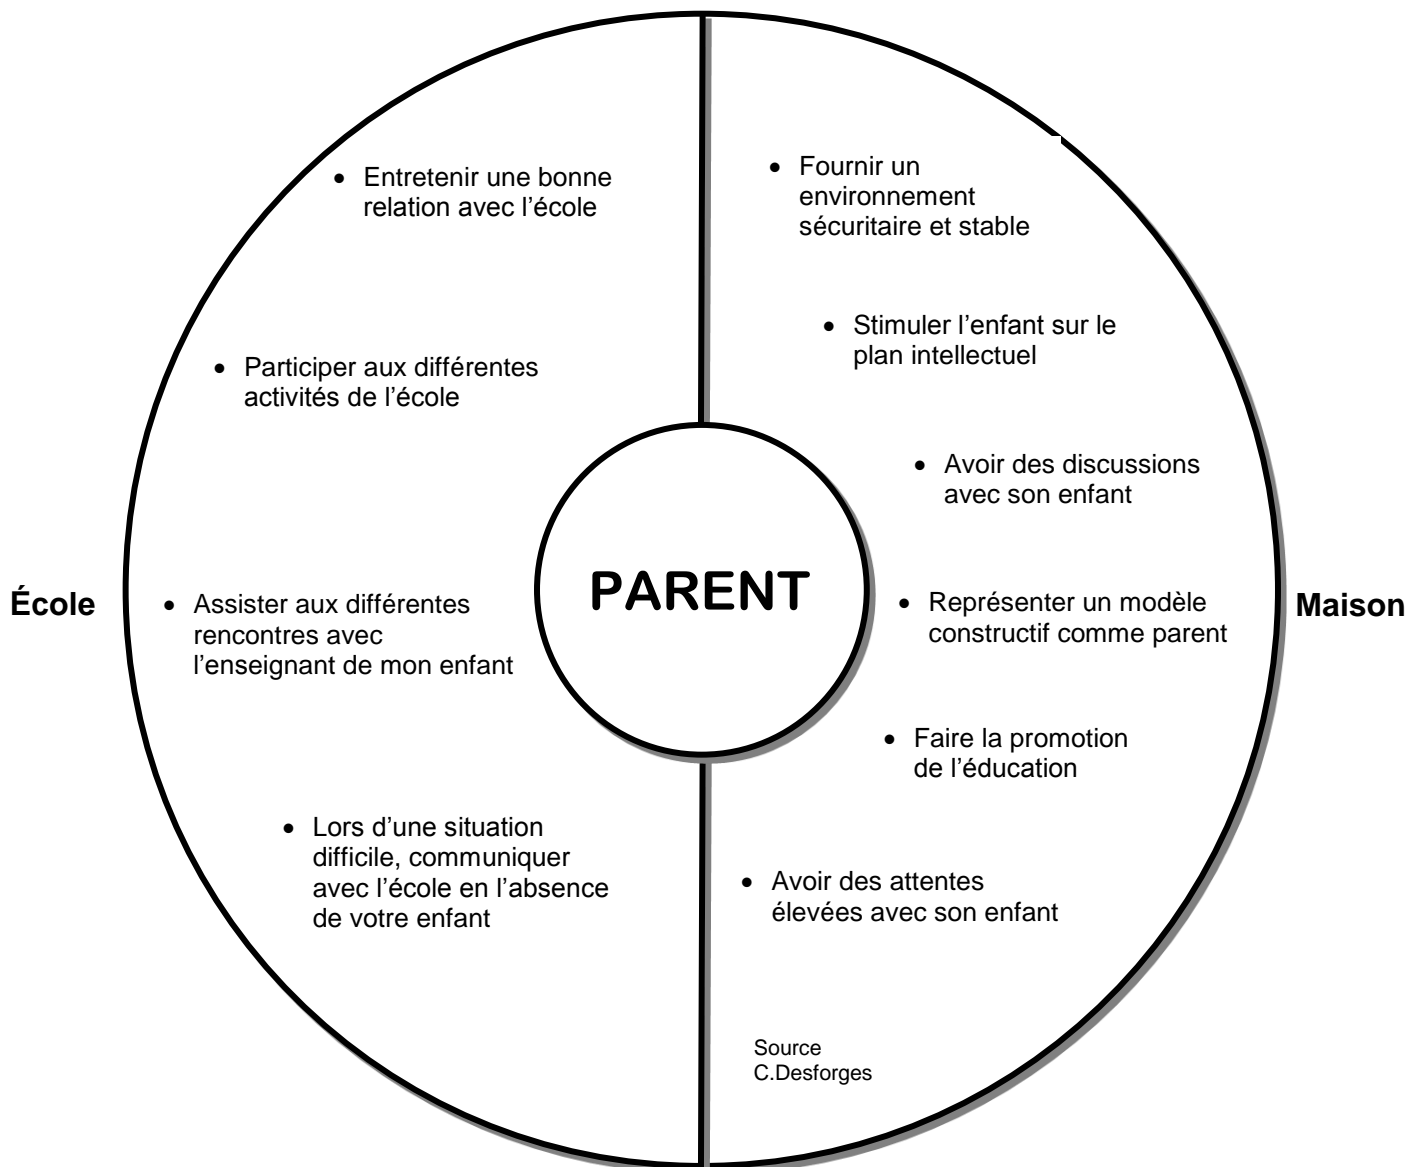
École

- Entretenir une bonne relation avec l'école

- Participer aux différentes activités de l'école

- Assister aux différentes rencontres avec l'enseignant de mon enfant

- Lors d'une situation difficile, communiquer avec l'école en l'absence de votre enfant

PARENT

Maison

- Fournir un environnement sécuritaire et stable

- Stimuler l'enfant sur le plan intellectuel

- Avoir des discussions avec son enfant

- Représenter un modèle constructif comme parent

- Faire la promotion de l'éducation

- Avoir des attentes élevées avec son enfant

Source
C.Desforges